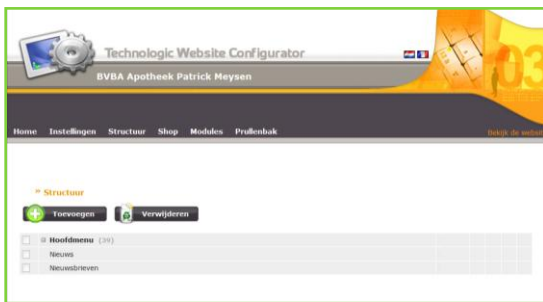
Technologic Website Configurator

BVBA Apotheek Patrick Meysen

Home Instellingen Structuur Shop Modules Prullenbak

Bekijk de websit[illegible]

» Structuur

Toevoegen

Verwijderen

Hoofdmenu (39)

Nieuws

Nieuwsbrieven